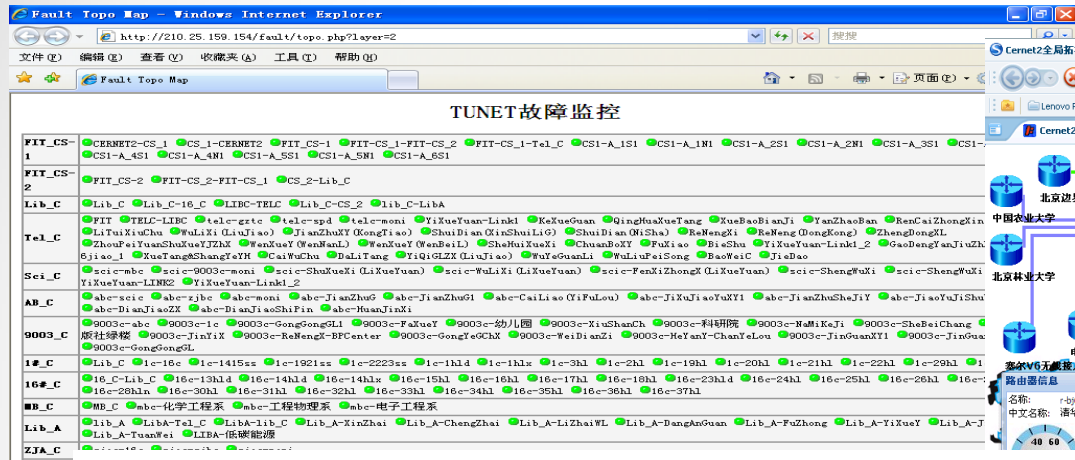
Fault Topo Map - Windows Internet Explorer

http://210.25.159.154/fault/topo.php?layer=2

搜搜

文件(F) 编辑(E) 查看(V) 收藏夹(A) 工具(T) 帮助(H)

Fault Topo Map

页面(P)

Cernet2全局拓

Lenovo

Cernet2

北京边

中国农业大学

北京林业大学

清华V6无线接

路由器信息

名称:

中文名称:

TUNET故障监控

| | |
|---|---|
| FIT_CS-1 | CERNET2-CS_1 CS_1-CERNET2 FIT_CS-1 FIT-CS_1-FIT-CS_2 FIT_CS-1-Tel_C CS1-A_1S1 CS1-A_1N1 CS1-A_2S1 CS1-A_2N1 CS1-A_3S1 CS1-A CS1-A_4S1 CS1-A_4N1 CS1-A_5S1 CS1-A_5N1 CS1-A_6S1 |
| FIT_CS-2 | FIT_CS-2 FIT-CS_2-FIT-CS_1 CS_2-Lib_C |
| Lib_C | Lib_C Lib_C-16_C LIBC-TELC Lib_C-CS_2 lib_C-LibA |
| Tel_C | FIT TELC-LIBC telc-gztc telc-spd telc-moni YiXueYuan-Link1 KeXueGuan QingHuaXueTang XueBaoBianJi YanZhaoBan RenCaiZhongXin LiTuiXiuChu WuLiXi(LiuJiao) JianZhuXY(KongTiao) ShuiDian(XinShuiLiG) ShuiDian(NiSha) ReNengXi ReNeng(DongKong) ZhengDongXL ZhouPeiYuanShuXueYJZhX WenXueY(WenNanL) WenXueY(WenBeiL) SheHuiXueXi ChuanBoXY FuXiao BieShu YiXueYuan-Link1_2 GaoDengYanJiuZh 6jiao_1 XueTang@ShangYeYH CaiWuChu DaLiTang YiQiGLZX(LiuJiao) WuYeGuanLi WuLiuPeiSong BaoWeiC JieDao |
| Sci_C | scic-mbc scic-9003c-moni scic-ShuXueXi(LiXueYuan) scic-WuLiXi(LiXueYuan) scic-FenXiZhongX(LiXueYuan) scic-ShengWuXi scic-ShengWuXi YiXueYuan-LINK2 YiXueYuan-Link1_2 |
| AB_C | abc-scic abc-zjbc abc-moni abc-JianZhuG abc-JianZhuG1 abc-CaiLiao(YiFuLou) abc-JiXuJiaoYuXY1 abc-JianZhuSheJiY abc-JiaoYuJiShu abc-DianJiaoZX abc-DianJiaoShiPin abc-HuanJinXi |
| 9003_C | 9003c-abc 9003c-1c 9003c-GongGongGL1 9003c-FaXueY 9003c-幼儿园 9003c-XiuShanCh 9003c-科研院 9003c-NaMiKeJi 9003c-SheBeiChang 版社绿楼 9003c-JinYiX 9003c-ReNengX-BPCenter 9003c-GongYeGChX 9003c-WeiDianZi 9003c-HeYanY-ChanYeLou 9003c-JinGuanXY1 9003c-JinGua 9003c-GongGongGL |
| 1#_C | Lib_C 1c-16c 1c-1415ss 1c-1921ss 1c-2223ss 1c-1h1d 1c-1h1x 1c-3h1 1c-2h1 1c-19h1 1c-20h1 1c-21h1 1c-22h1 1c-29h1 |
| 16#_C | 16_C-Lib_C 16c-13h1d 16c-14h1d 16c-14h1x 16c-15h1 16c-16h1 16c-17h1 16c-18h1 16c-23h1d 16c-24h1 16c-25h1 16c-26h1 16c 16c-28h1n 16c-30h1 16c-31h1 16c-32h1 16c-33h1 16c-34h1 16c-35h1 16c-36h1 16c-37h1 |
| MB_C | MB_C mbc-化学工程系 mbc-工程物理系 mbc-电子工程系 |
| Lib_A | Lib_A LibA-Tel_C LibA-lib_C Lib_A-XinZhai Lib_A-ChengZhai Lib_A-LiZhaiWL Lib_A-DangAnGuan Lib_A-FuZhong Lib_A-YiXueY Lib_A-J Lib_A-TuanWei LIBA-低碳能源 |
| ZJA_C | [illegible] |